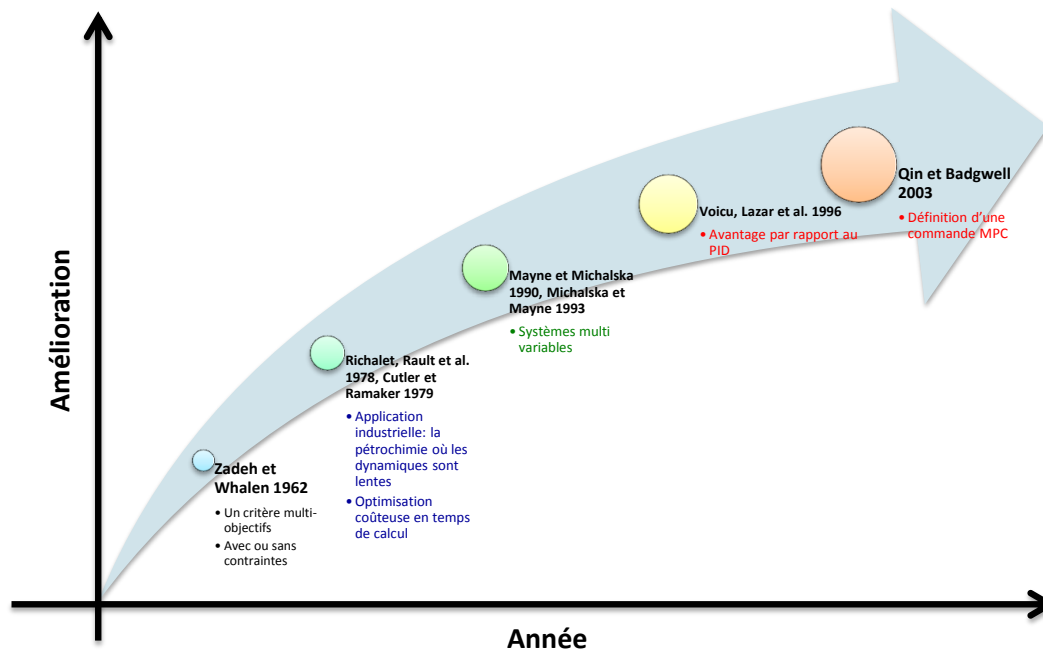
Amélioration

Zadeh et Whalen 1962
• Un critère multi-objectifs
• Avec ou sans contraintes

Richalet, Rault et al. 1978, Cutler et Ramaker 1979
• Application industrielle: la pétrochimie où les dynamiques sont lentes
• Optimisation coûteuse en temps de calcul

Mayne et Michalska 1990, Michalska et Mayne 1993
• Systèmes multi variables

Voicu, Lazar et al. 1996
• Avantage par rapport au PID

Qin et Badgwell 2003
• Définition d'une commande MPC

Année